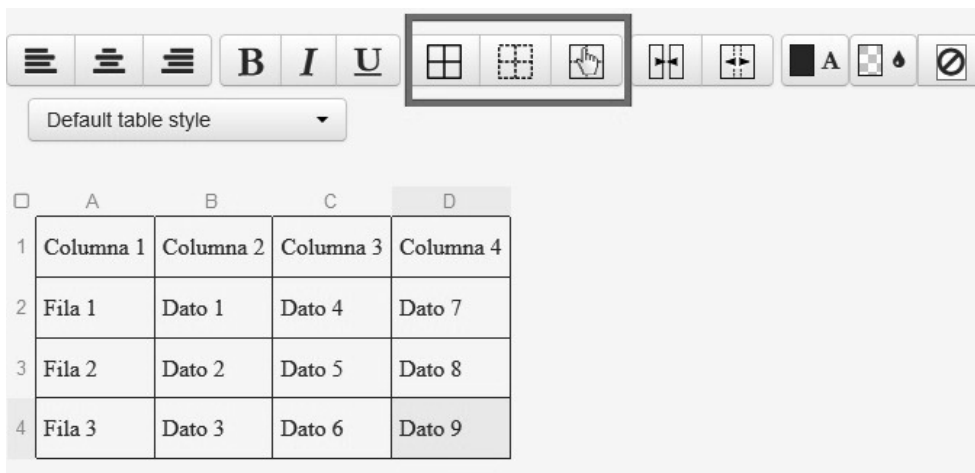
B I U A

Default table style

| | A | B | C | D |
|---|---|---|---|---|
| 1 | Columna 1 | Columna 2 | Columna 3 | Columna 4 |
| 2 | Fila 1 | Dato 1 | Dato 4 | Dato 7 |
| 3 | Fila 2 | Dato 2 | Dato 5 | Dato 8 |
| 4 | Fila 3 | Dato 3 | Dato 6 | Dato 9 |